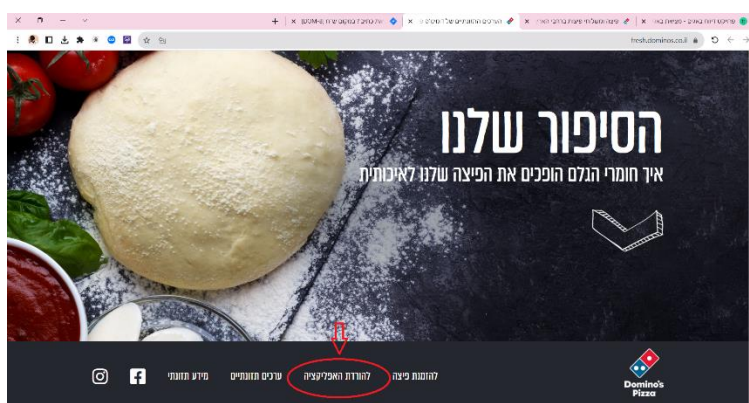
פיצה דומינוס - הזמנה באונ... | פיצה ומשלוחי פיצות בדומינו... | הערכים התזונתיים של דומינו'ס פ... | של מוצרים בBOM-ים | +

fresh.dominos.co.il

הסיפור שלנו
איך חומרי הגלם הופכים את הפיצה שלנו לאיכותית

Domino's Pizza

להזמנת פיצה
להורדת האפליקציה
ערכים תזונתיים
מידע תזונתי